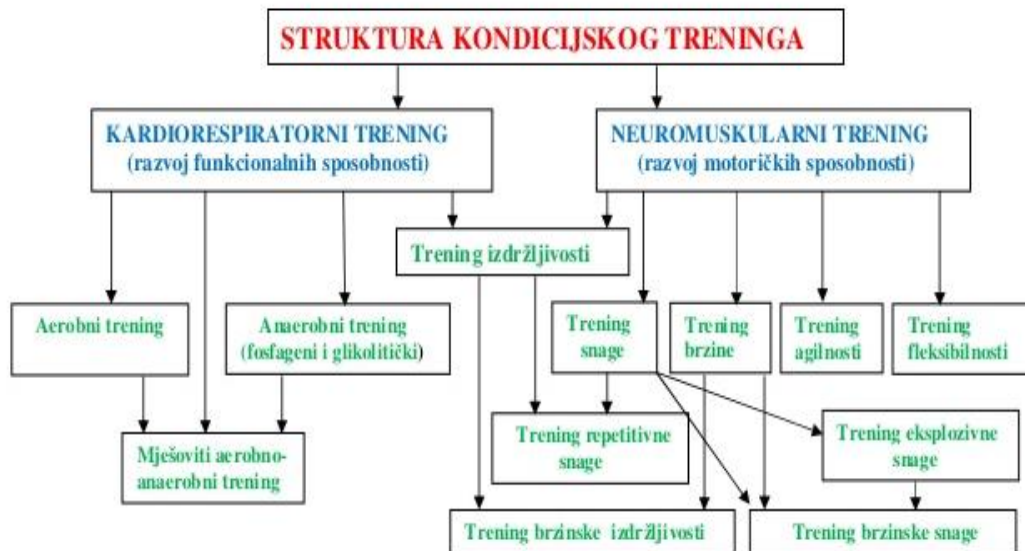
STRUKTURA KONDICIJSKOG TRENINGA

KARDIORESPIRATORNI TRENING
(razvoj funkcionalnih sposobnosti)

NEUROMUSKULARNI TRENING
(razvoj motoričkih sposobnosti)

Trening izdržljivosti

Aerobni trening

Anaerobni trening
(fosfageni i glikolitički)

Trening snage

Trening brzine

Trening agilnosti

Trening fleksibilnosti

Mješoviti aerobno-anaerobni trening

Trening repetitivne snage

Trening eksplozivne snage

Trening brzinske izdržljivosti

Trening brzinske snage